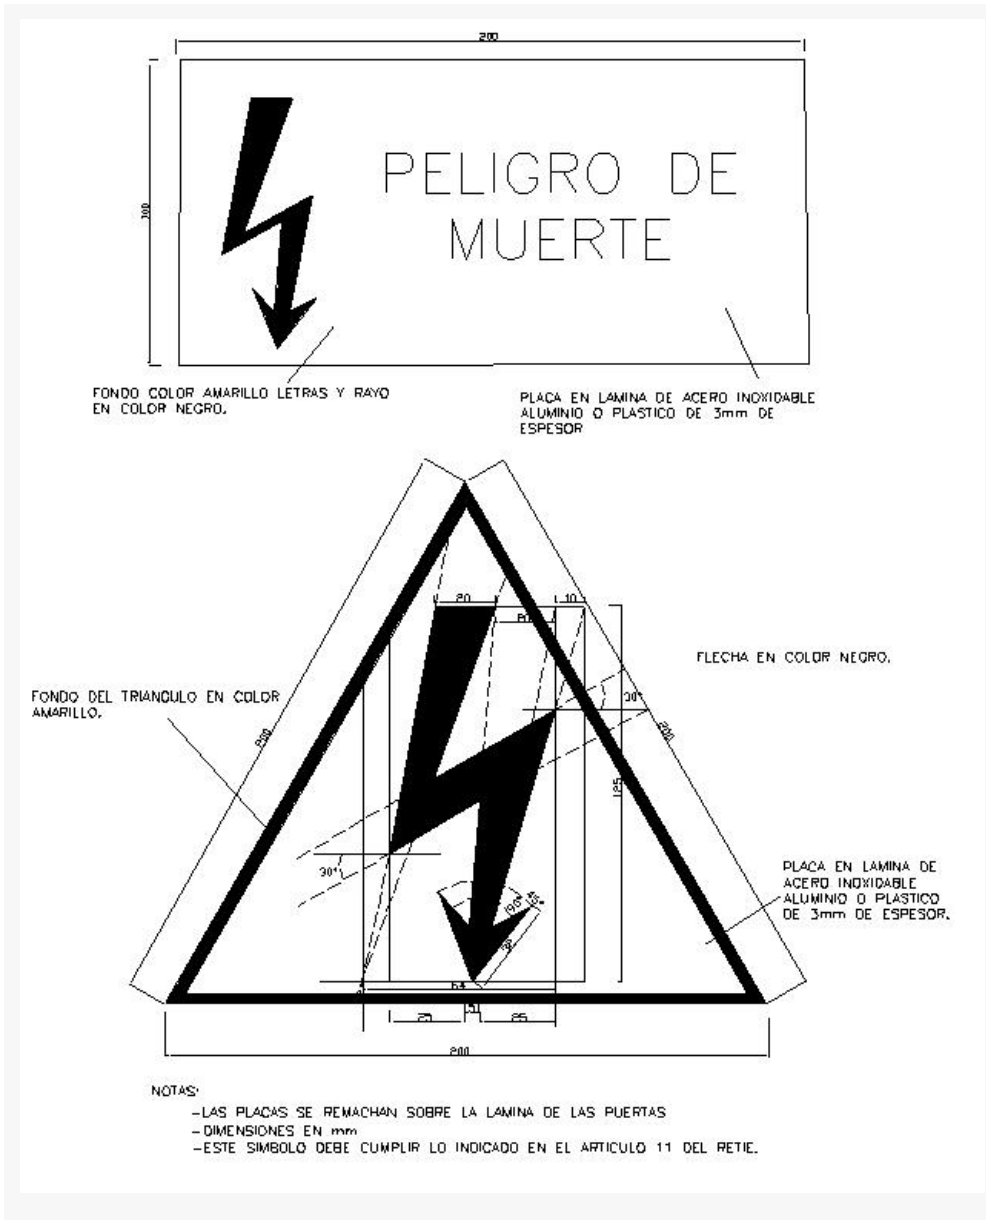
200

300

PELIGRO DE MUERTE

FONDO COLOR AMARILLO LETRAS Y RAYO EN COLOR NEGRO.

PLACA EN LAMINA DE ACERO INOXIDABLE ALUMINIO O PLASTICO DE 3mm DE ESPESOR

20

10

80

FLECHA EN COLOR NEGRO.

FONDO DEL TRIANGULO EN COLOR AMARILLO.

30°

200

200

125

30°

PLACA EN LAMINA DE ACERO INOXIDABLE ALUMINIO O PLASTICO DE 3mm DE ESPESOR.

100°

64

20

25

200

NOTAS:

-LAS PLACAS SE REMACHAN SOBRE LA LAMINA DE LAS PUERTAS

-DIMENSIONES EN mm

-ESTE SIMBOLO DEBE CUMPLIR LO INDICADO EN EL ARTICULO 11 DEL RETIE.